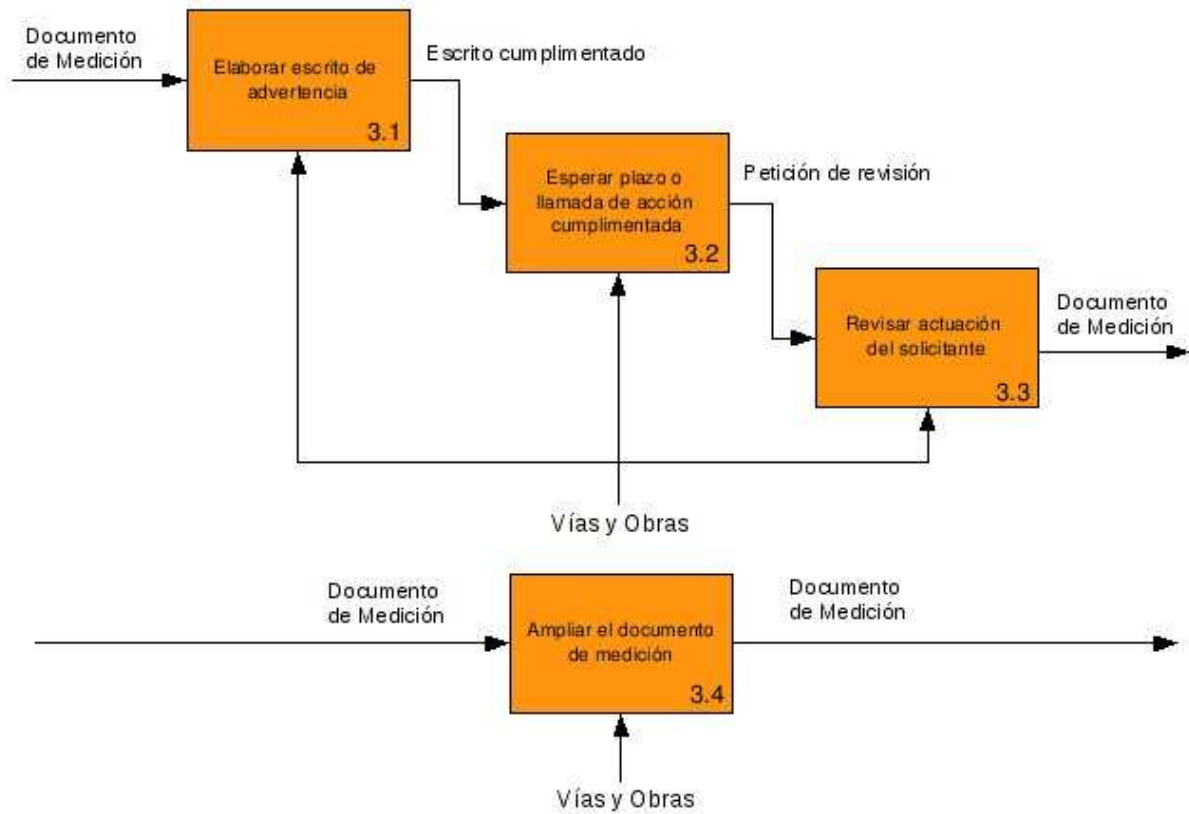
Documento de Medición

Elaborar escrito de advertencia 3.1

Escrito cumplimentado

Esperar plazo o llamada de acción cumplimentada 3.2

Petición de revisión

Revisar actuación del solicitante 3.3

Documento de Medición

Vías y Obras

Documento de Medición

Ampliar el documento de medición 3.4

Documento de Medición

Vías y Obras